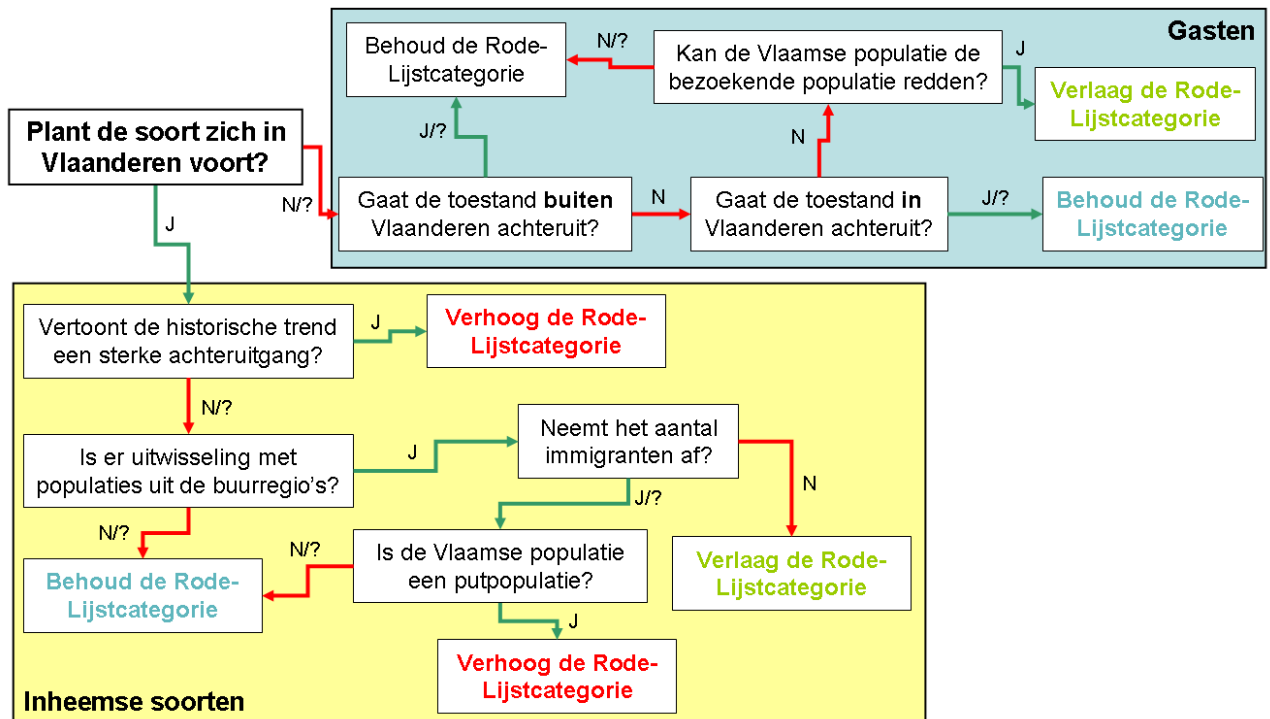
Gasten

Behoud de Rode-Lijstcategorie

N/?

Kan de Vlaamse populatie de bezoekende populatie redden?

J

Verlaag de Rode-Lijstcategorie

J/?

N

Plant de soort zich in Vlaanderen voort?

N/?

Gaat de toestand **buiten** Vlaanderen achteruit?

N

Gaat de toestand **in** Vlaanderen achteruit?

J/?

Behoud de Rode-Lijstcategorie

J

Vertoont de historische trend een sterke achteruitgang?

J

Verhoog de Rode-Lijstcategorie

N/?

Is er uitwisseling met populaties uit de buurregio's?

J

Neemt het aantal immigranten af?

N

J/?

N/?

N/?

Behoud de Rode-Lijstcategorie

Is de Vlaamse populatie een putpopulatie?

Verlaag de Rode-Lijstcategorie

J

Verhoog de Rode-Lijstcategorie

Inheemse soorten